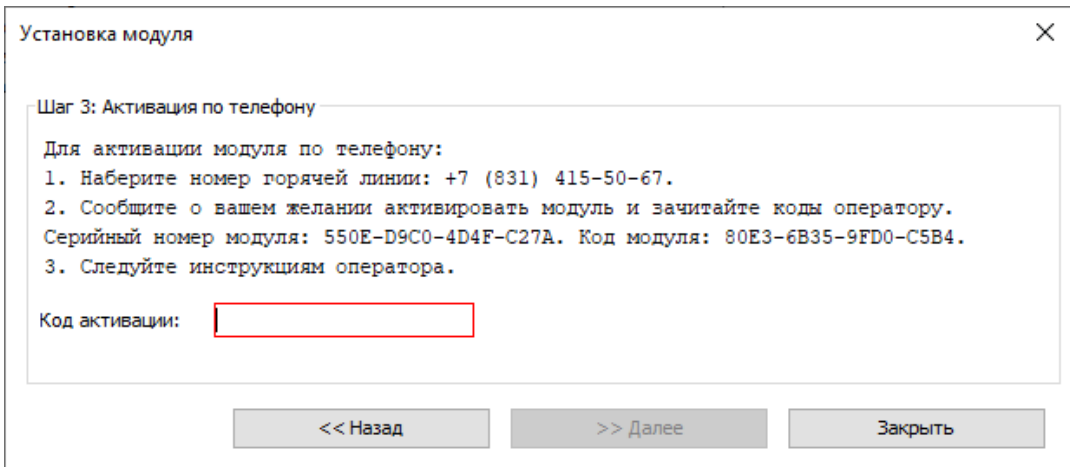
Установка модуля

×

Шаг 3: Активация по телефону

Для активации модуля по телефону:
1. Наберите номер горячей линии: +7 (831) 415-50-67.
2. Сообщите о вашем желании активировать модуль и зачитайте коды оператору.
Серийный номер модуля: 550E-D9C0-4D4F-C27A. Код модуля: 80E3-6B35-9FD0-C5B4.
3. Следуйте инструкциям оператора.

Код активации:

<< Назад

>> Далее

Закрыть